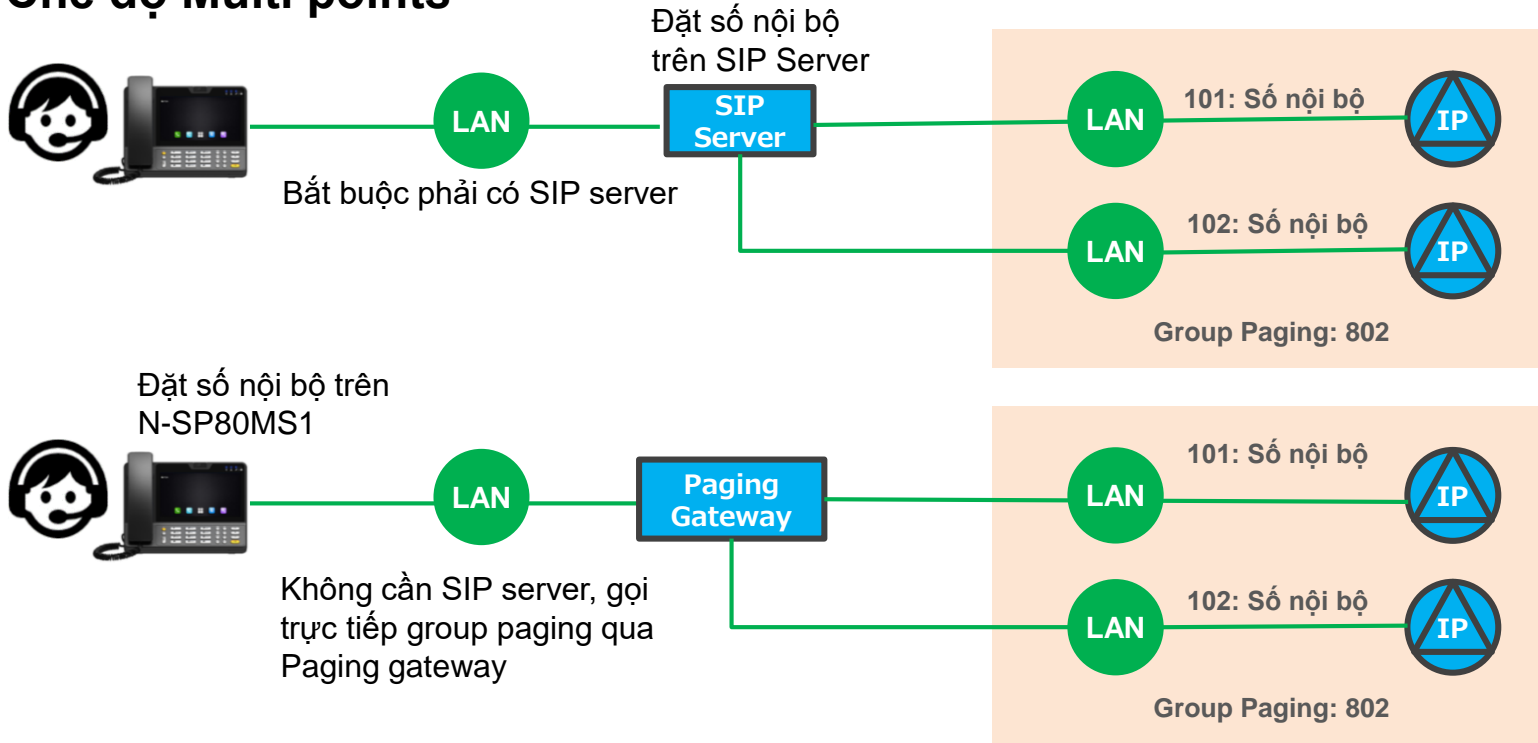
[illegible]

Đặt số nội bộ trên SIP Server

LAN

SIP Server

LAN

101: Số nội bộ

IP

Bắt buộc phải có SIP server

LAN

102: Số nội bộ

IP

Group Paging: 802

Đặt số nội bộ trên N-SP80MS1

LAN

Paging Gateway

LAN

101: Số nội bộ

IP

Không cần SIP server, gọi trực tiếp group paging qua Paging gateway

LAN

102: Số nội bộ

IP

Group Paging: 802